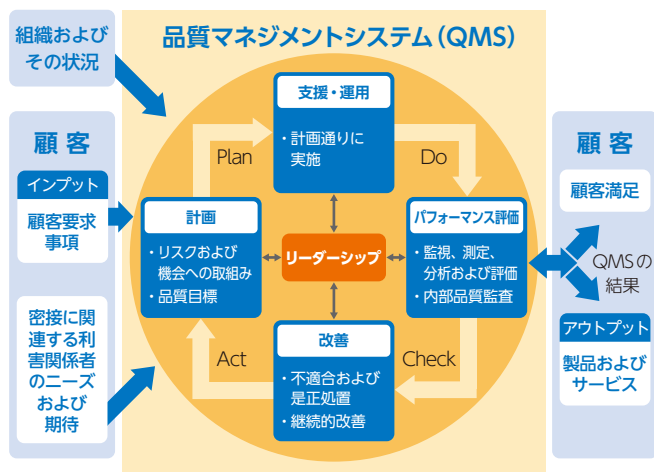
組織および
その状況

品質マネジメントシステム(QMS)

顧客

インプット

顧客要求
事項

密接に関
連する利
害関係者
のニーズ
および
期待

支援・運用

・計画通りに
実施

Plan

Do

計画

・リスクおよび
機会への取組み
・品質目標

リーダーシップ

パフォーマンス評価

・監視、測定、
分析および評価
・内部品質監査

改善

・不適合および
是正処置
・継続的改善

Act

Check

顧客

顧客満足

QMSの
結果

アウトプット

製品および
サービス